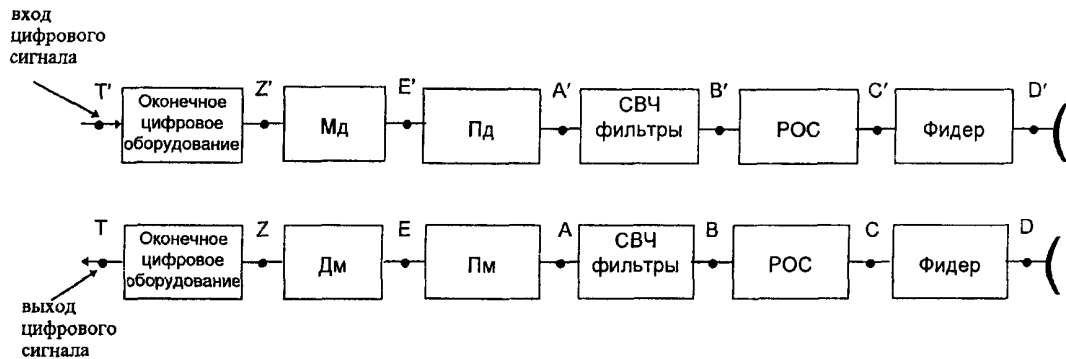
вход цифрового сигнала

T' Оконечное цифровое оборудование Z' Мд E' Пд A' СВЧ фильтры B' РОС C' Фидер D'

T Оконечное цифровое оборудование Z Дм E Пм A СВЧ фильтры B РОС C Фидер D

выход цифрового сигнала